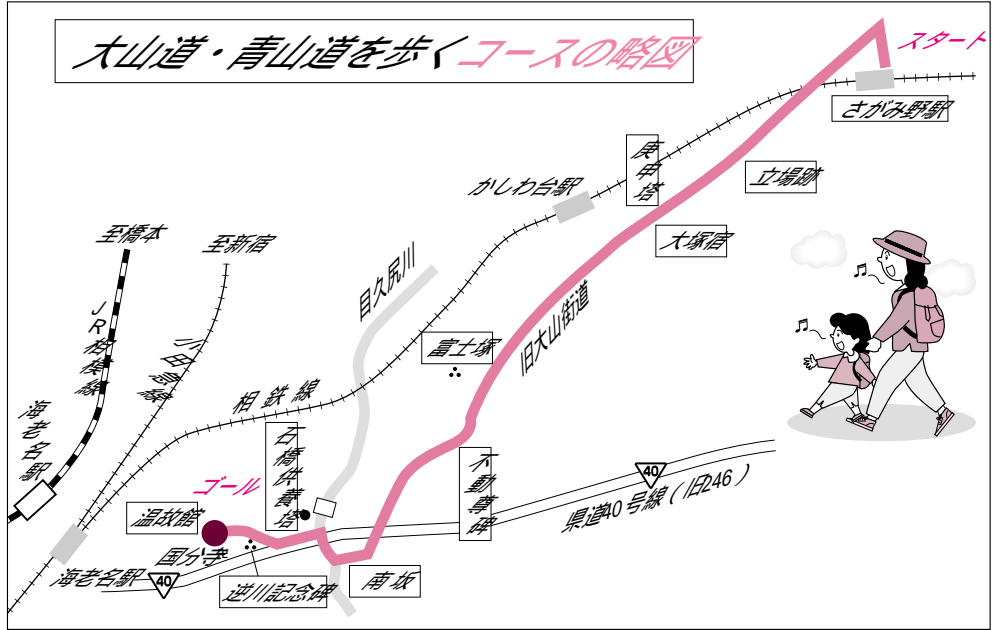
大山道・青山道を歩くコースの略図

スタート

さがみ野駅

庚申塔

立場跡

かしわ台駅

大塚宿

至橋本

至新宿

目久尻川

JR相模線

小田急線

富士塚

旧大山街道

海老名駅

相鉄線

石橋供養塔

不動尊碑

ゴール

40

県道40号線（旧246）

温故館

国分寺

海老名駅

40

逆川記念碑

南坂